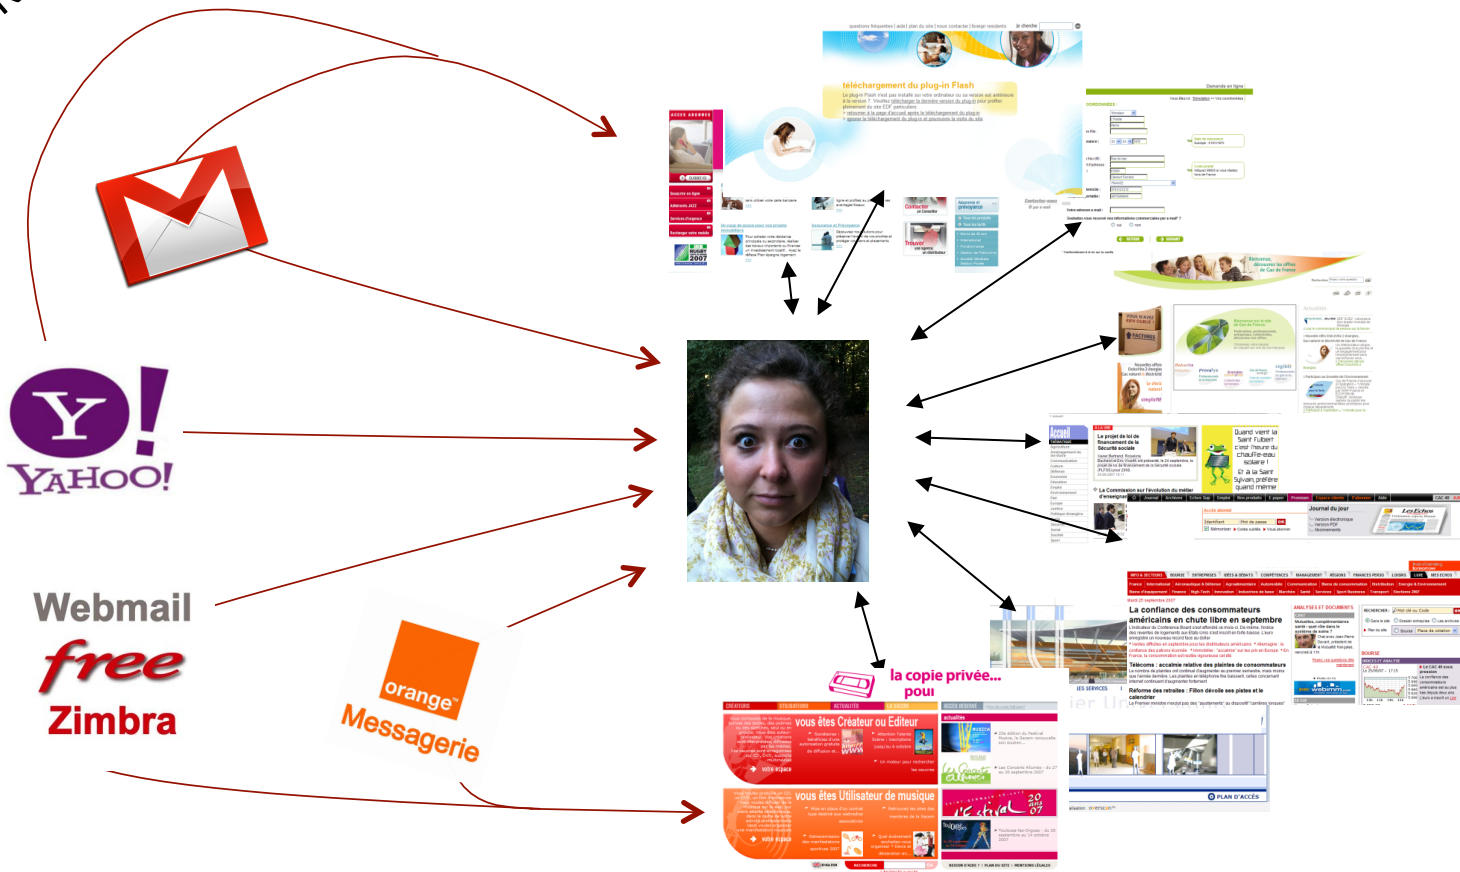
YAHOO!

Webmail
free
Zimbra

orange
Messagerie

téléchargement du plug-in Flash

Contacter

Trouver

Accueil

Quand vient la Saint Fulbert c'est l'heure du chauffe-eau solaire ! Et à la Saint Sylvain, préfère quand même

La Commission sur l'évolution du métier d'enseignant

Le projet de loi de financement de la Sécurité sociale

Journal du jour

Les Echos

La confiance des consommateurs américains en chute libre en septembre

Télécoms : accalmie relative des plaintes de consommateurs

Réforme des retraites : Fillon dévoile ses pistes et le calendrier

la copie privée... pour

vous êtes Créateur ou Editeur

vous êtes Utilisateur de musique

PLAN D'ACCÈS